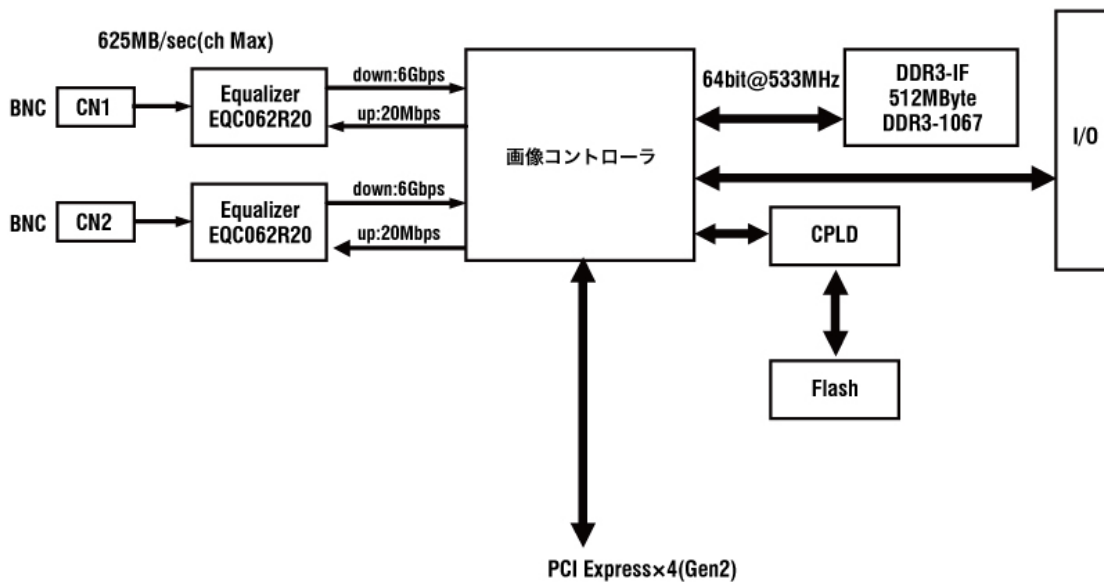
625MB/sec(ch Max)

BNC
CN1
Equalizer EQC062R20
down:6Gbps
up:20Mbps

BNC
CN2
Equalizer EQC062R20
down:6Gbps
up:20Mbps

画像コントローラ

64bit@533MHz

DDR3-IF
512MByte
DDR3-1067

I/O

CPLD

Flash

PCI Express×4(Gen2)